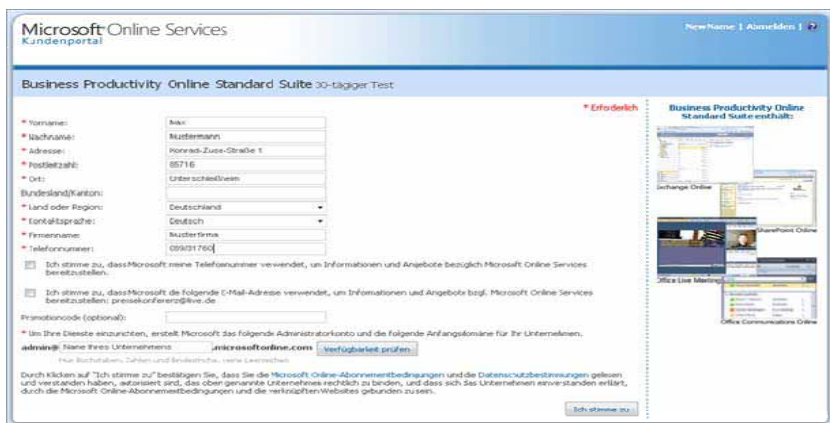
Microsoft Online Services
Kundenportal

NewName | Abmelden | ?

Business Productivity Online Standard Suite 30-tägiger Test

* Erforderlich

* Vorname: Max
* Nachname: Mustermann
* Adresse: Konrad-Zuse-Straße 1
* Postleitzahl: 85716
* Ort: Unterschleißheim
Bundesland/Kanton:
* Land oder Region: Deutschland
* Kontaktsprache: Deutsch
* Firmenname: Musterfirma
* Telefonnummer: 089/31760

Ich stimme zu, dass Microsoft meine Telefonnummer verwendet, um Informationen und Angebote bezüglich Microsoft Online Services bereitzustellen.

Ich stimme zu, dass Microsoft die folgende E-Mail-Adresse verwendet, um Informationen und Angebote bzgl. Microsoft Online Services bereitzustellen: pressekonferenz@live.de

Promotioncode (optional):

* Um Ihre Dienste einzurichten, erstellt Microsoft das folgende Administratorkonto und die folgende Anfangsdomäne für Ihr Unternehmen.

admin@ Name Ihres Unternehmens .microsoftonline.com Verfügbarkeit prüfen

Nur Buchstaben, Zahlen und Bindestriche, keine Leerzeichen

Durch Klicken auf "Ich stimme zu" bestätigen Sie, dass Sie die Microsoft Online-Abonnementbedingungen und die Datenschutzbestimmungen gelesen und verstanden haben, autorisiert sind, das oben genannte Unternehmen rechtlich zu binden, und dass sich das Unternehmen einverstanden erklärt, durch die Microsoft Online-Abonnementbedingungen und die verknüpften Websites gebunden zu sein.

Ich stimme zu

Business Productivity Online Standard Suite enthält:

Exchange Online
SharePoint Online
Office Live Meeting
Office Communications Online